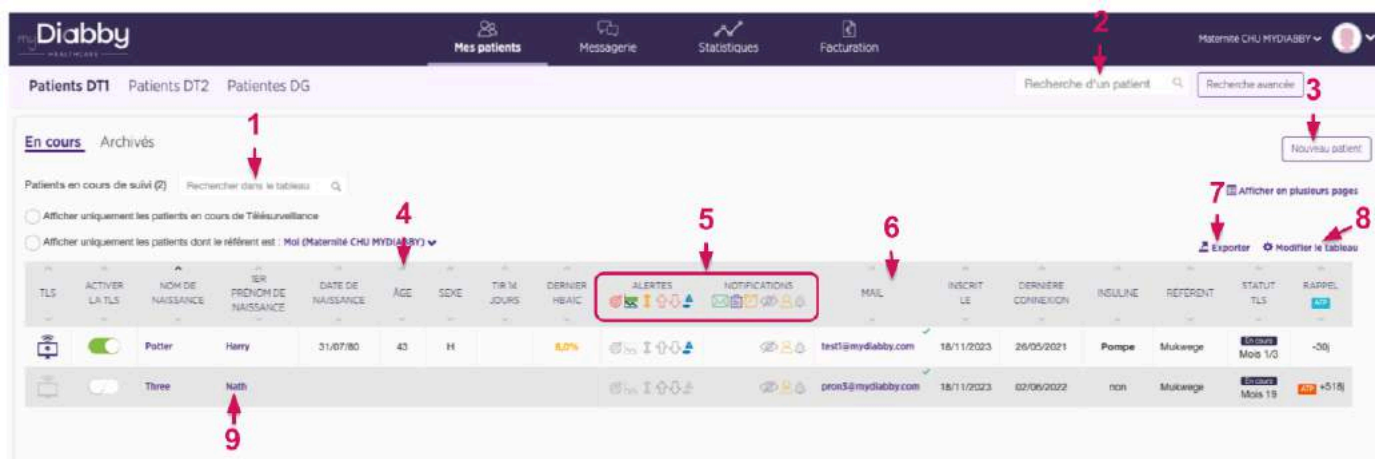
myDiabby HEALTHCARE

Mes patients | Messagerie | Statistiques | Facturation

Maternité CHU MYDIABBY

Patients DT1 Patients DT2 Patientes DG

Recherche d'un patient
Recherche avancée

2

3

En cours Archivés

1

Nouveau patient

Patients en cours de suivi (2) Rechercher dans le tableau

7 Afficher en plusieurs pages

Afficher uniquement les patients en cours de Télésurveillance

4

5

6

8

Afficher uniquement les patients dont le référent est : Moi (Maternité CHU MYDIABBY)

Exporter Modifier le tableau

| TLS | ACTIVER LA TLS | NOM DE NAISSANCE | 1ER PRÉNOM DE NAISSANCE | DATE DE NAISSANCE | ÂGE | SEXE | TIR 14 JOURS | DERNIER HBA1C | ALERTES | NOTIFICATIONS | MAIL | INSCRIT LE | DERNIÈRE CONNEXION | INSULINE | RÉFÉRENT | STATUT TLS | RAPPEL ATP |
|---|---|---|---|---|---|---|---|---|---|---|---|---|---|---|---|---|---|
| | | Potter | Harry | 31/07/80 | 43 | H | | 8,0% | | | test1@mydiabby.com | 18/11/2023 | 26/05/2021 | Pompe | Mukwege | En cours Mois 1/3 | -30j |
| | | Three | Nath | | | | | | | | pron3@mydiabby.com | 18/11/2023 | 02/06/2022 | non | Mukwege | En cours Mois 19 | ATP +518j |

9